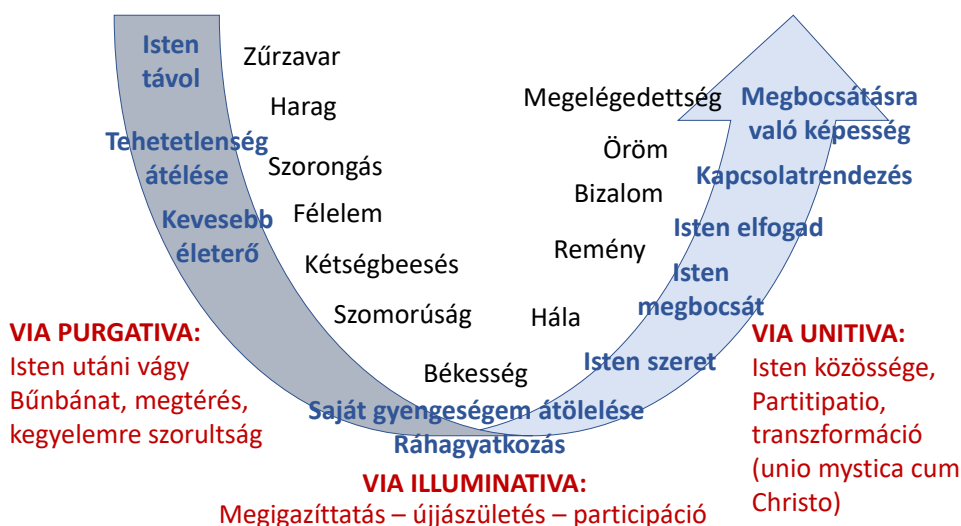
Isten távol

Tehetetlenség átélése

Kevesebb életerő

Zűrzavar

Harag

Szorongás

Félelem

Kétségbeesés

Szomorúság

Békesség

Megelégedettség

Öröm

Bizalom

Remény

Hála

Megbocsátásra való képesség

Kapcsolatrendezés

Isten elfogad

Isten megbocsát

Isten szeret

Saját gyengeségem átölelése

Ráhagyatkozás

VIA PURGATIVA:
Isten utáni vágy
Bűnbánat, megtérés,
kegyelemre szorultság

VIA UNITIVA:
Isten közössége,
Partitipatio,
transzformáció
(unio mystica cum Christo)

VIA ILLUMINATIVA:
Megigazíttatás – újjászületés – participáció